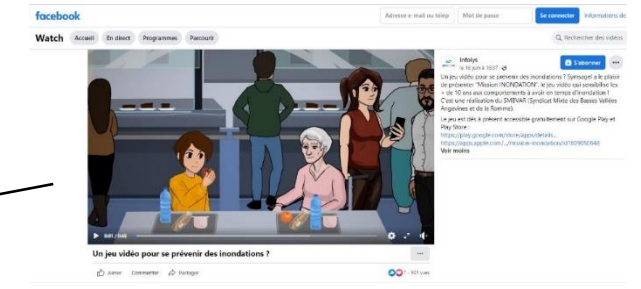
facebook

Adresse e-mail ou tél. | Mot de passe | Se connecter | Informations de

Watch | Accueil | En direct | Programmes | Parcourir

Rechercher des vidéos

Intrajs
le 16 juin à 16:27

Un jeu vidéo pour se préparer des inondations ? Syrnagel a le plaisir de présenter "Mission INONDATION", le jeu vidéo qui sensibilise les + de 10 ans aux comportements à avoir en temps d'inondation ! C'est une réalisation du SMBVAR (Syndicat Mixte des Basses Vallées Angevines et de la Romme).

Le jeu est dès à présent accessible gratuitement sur Google Play et Play Store :
https://play.google.com/store/apps/details...
https://apps.apple.com/.../mission-inondation/id1609050640
Voir moins

S'abonner

0:01 / 0:43

Un jeu vidéo pour se prévenir des inondations ?

J'aime | Commenter | Partager

1 · 101 vues